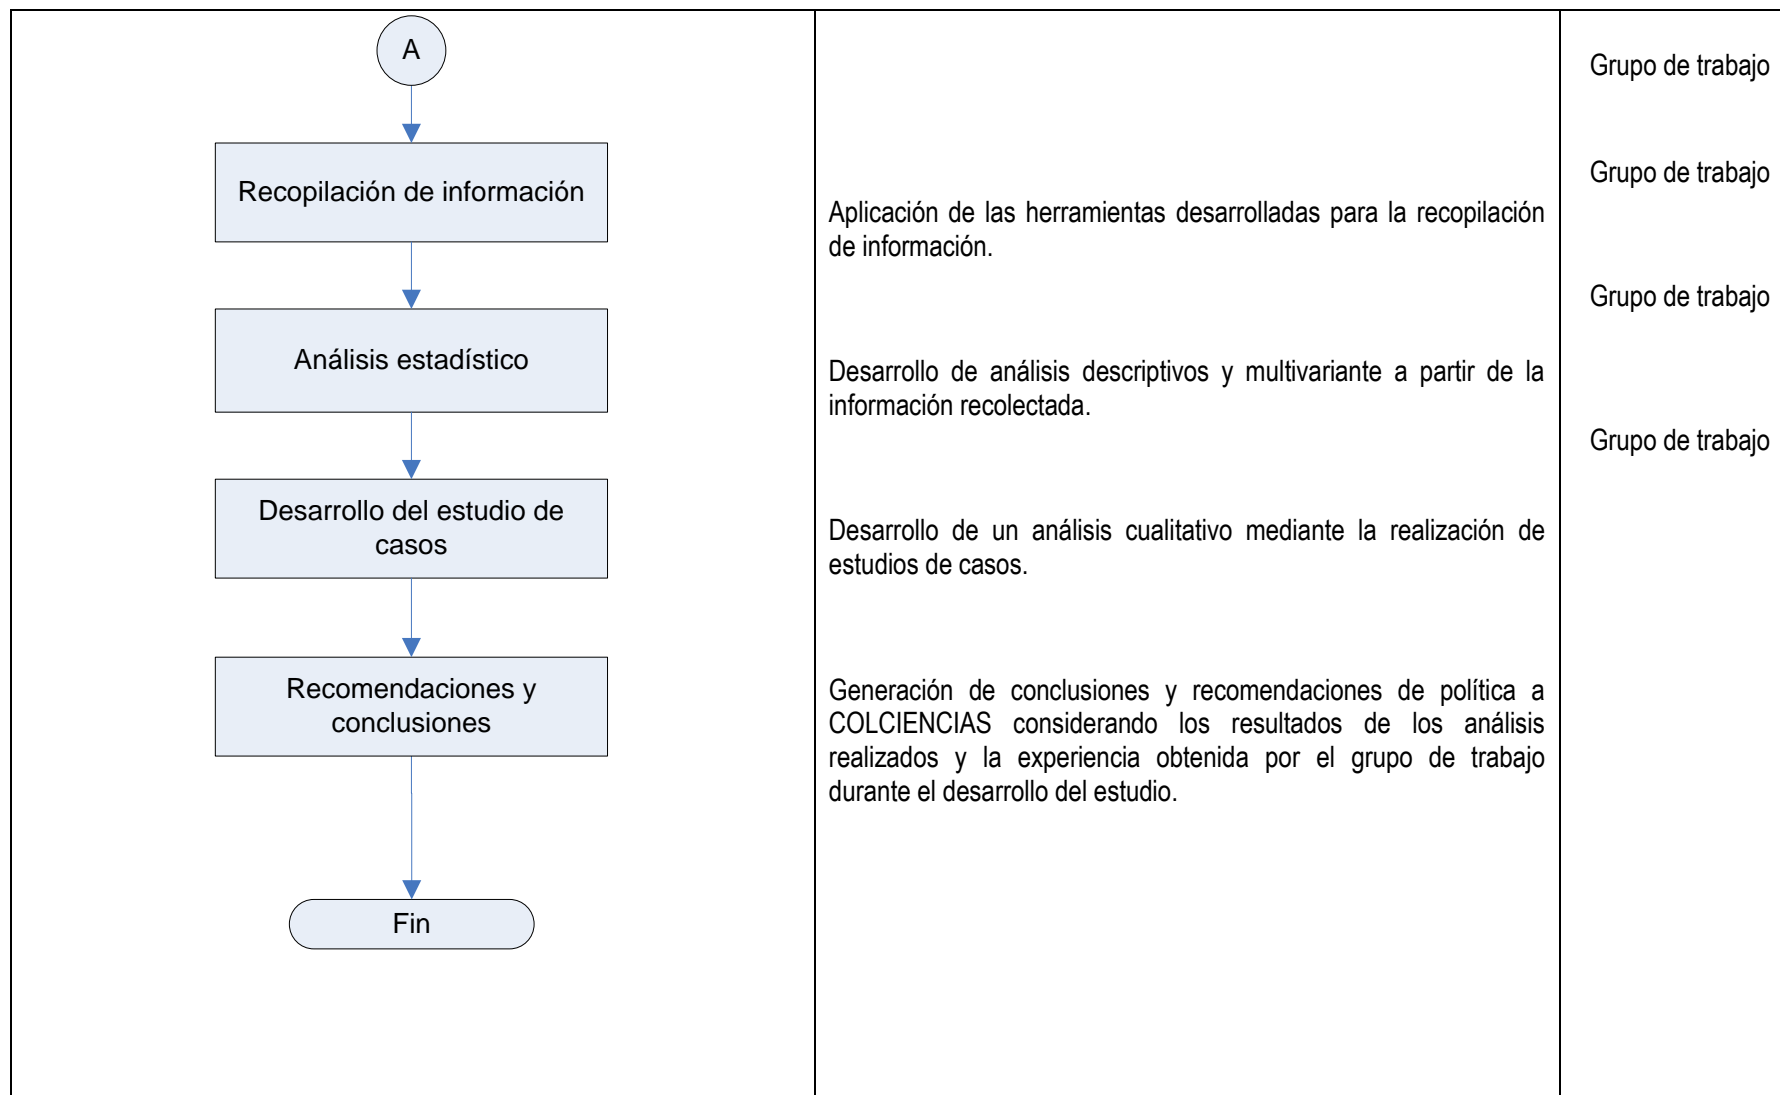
A

Recopilación de información

Análisis estadístico

Desarrollo del estudio de casos

Recomendaciones y conclusiones

Fin

Aplicación de las herramientas desarrolladas para la recopilación de información.

Desarrollo de análisis descriptivos y multivariante a partir de la información recolectada.

Desarrollo de un análisis cualitativo mediante la realización de estudios de casos.

Generación de conclusiones y recomendaciones de política a COLCIENCIAS considerando los resultados de los análisis realizados y la experiencia obtenida por el grupo de trabajo durante el desarrollo del estudio.

Grupo de trabajo

Grupo de trabajo

Grupo de trabajo

Grupo de trabajo